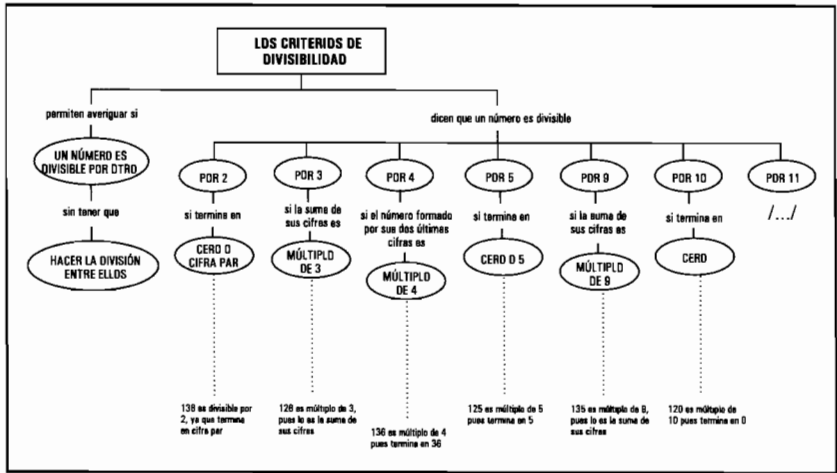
LOS CRITERIOS DE DIVISIBILIDAD

permiten averiguar si

UN NÚMERO ES DIVISIBLE POR OTRO

sin tener que

HACER LA DIVISIÓN ENTRE ELLOS

dicen que un número es divisible

POR 2

si termina en

CERO O CIFRA PAR

138 es divisible por 2, ya que termina en cifra par

POR 3

si la suma de sus cifras es

MÚLTIPLO DE 3

126 es múltiplo de 3, pues lo es la suma de sus cifras

POR 4

si el número formado por sus dos últimas cifras es

MÚLTIPLO DE 4

136 es múltiplo de 4 pues termina en 36

POR 5

si termina en

CERO O 5

125 es múltiplo de 5 pues termina en 5

POR 9

si la suma de sus cifras es

MÚLTIPLO DE 9

135 es múltiplo de 9, pues lo es la suma de sus cifras

POR 10

si termina en

CERO

120 es múltiplo de 10 pues termina en 0

POR 11

/.../